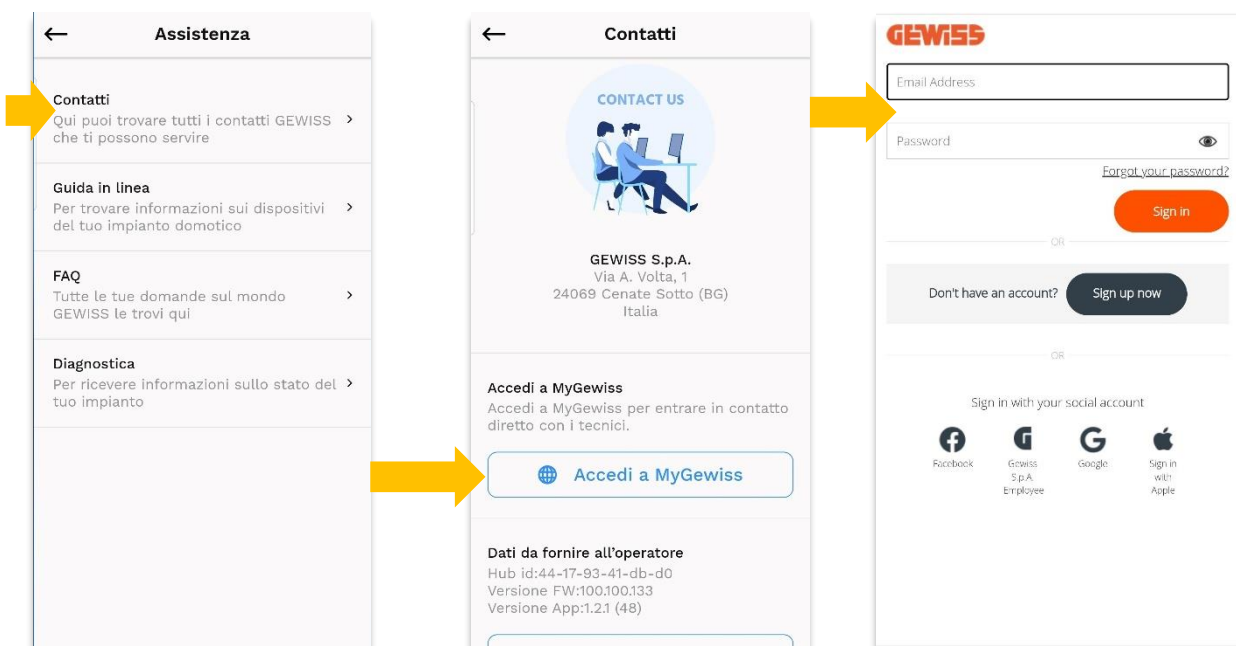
Assistenza

Contatti
Qui puoi trovare tutti i contatti GEWISS che ti possono servire

Guida in linea
Per trovare informazioni sui dispositivi del tuo impianto domotico

FAQ
Tutte le tue domande sul mondo GEWISS le trovi qui

Diagnostica
Per ricevere informazioni sullo stato del tuo impianto

Contatti

CONTACT US

GEWISS S.p.A.
Via A. Volta, 1
24069 Cenate Sotto (BG)
Italia

Accedi a MyGewiss
Accedi a MyGewiss per entrare in contatto diretto con i tecnici.

Accedi a MyGewiss

Dati da fornire all'operatore
Hub id:44-17-93-41-db-d0
Versione FW:100.100.133
Versione App:1.2.1 (48)

GEWISS

Email Address

Password

Forgot your password?

Sign in

OR

Don't have an account?

Sign up now

OR

Sign in with your social account

Facebook

Gewiss S.p.A. Employee

Google

Sign in with Apple